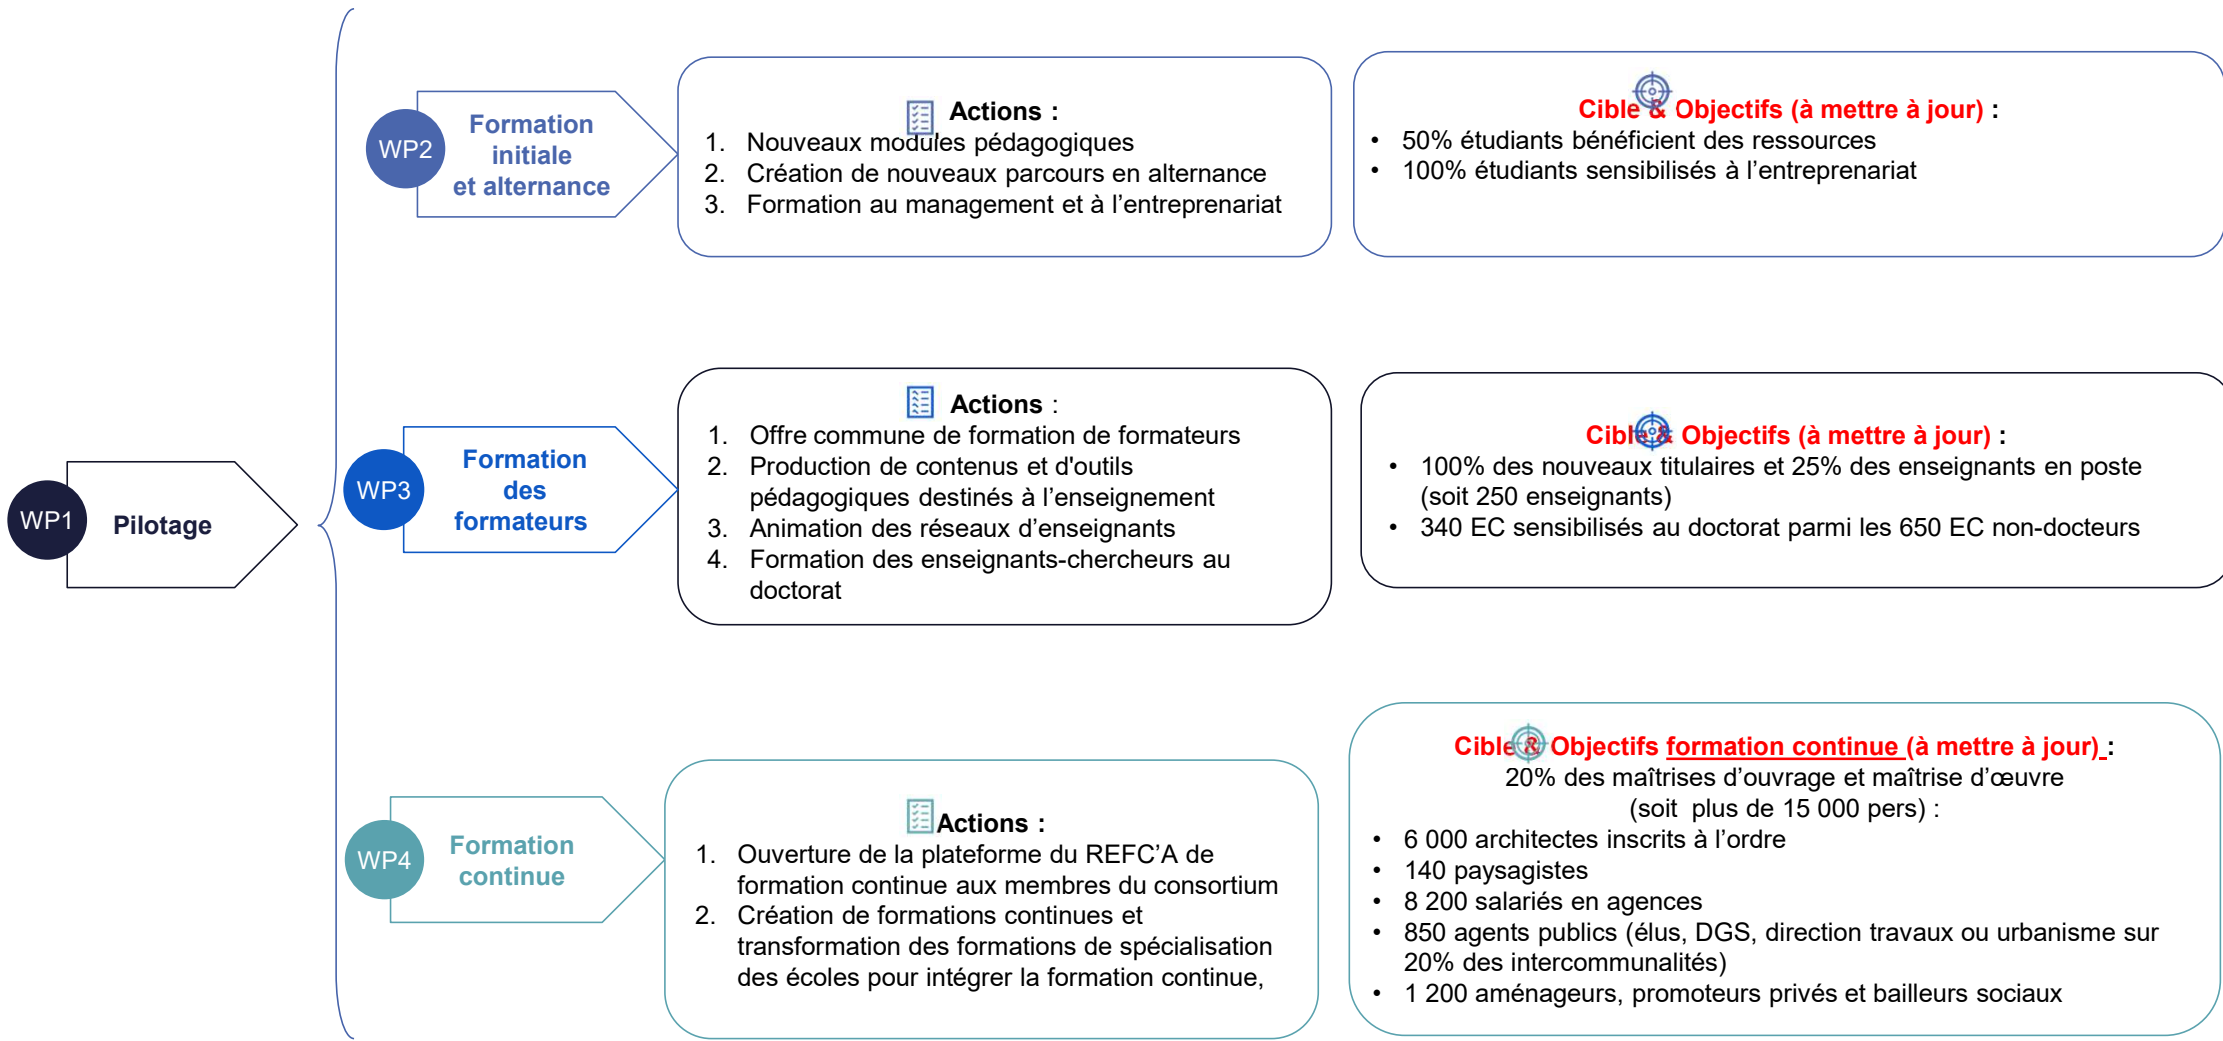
WP1 Pilotage

WP2 Formation initiale et alternance

Actions :
1. Nouveaux modules pédagogiques
2. Création de nouveaux parcours en alternance
3. Formation au management et à l'entreprenariat

Cible & Objectifs (à mettre à jour) :
• 50% étudiants bénéficient des ressources
• 100% étudiants sensibilisés à l'entreprenariat

WP3 Formation des formateurs

Actions :
1. Offre commune de formation de formateurs
2. Production de contenus et d'outils pédagogiques destinés à l'enseignement
3. Animation des réseaux d'enseignants
4. Formation des enseignants-chercheurs au doctorat

Cible & Objectifs (à mettre à jour) :
• 100% des nouveaux titulaires et 25% des enseignants en poste (soit 250 enseignants)
• 340 EC sensibilisés au doctorat parmi les 650 EC non-docteurs

WP4 Formation continue

Actions :
1. Ouverture de la plateforme du REFC'A de formation continue aux membres du consortium
2. Création de formations continues et transformation des formations de spécialisation des écoles pour intégrer la formation continue,

Cible & Objectifs formation continue (à mettre à jour) :
20% des maîtrises d'ouvrage et maîtrise d'œuvre (soit plus de 15 000 pers) :
• 6 000 architectes inscrits à l'ordre
• 140 paysagistes
• 8 200 salariés en agences
• 850 agents publics (élus, DGS, direction travaux ou urbanisme sur 20% des intercommunalités)
• 1 200 aménageurs, promoteurs privés et bailleurs sociaux